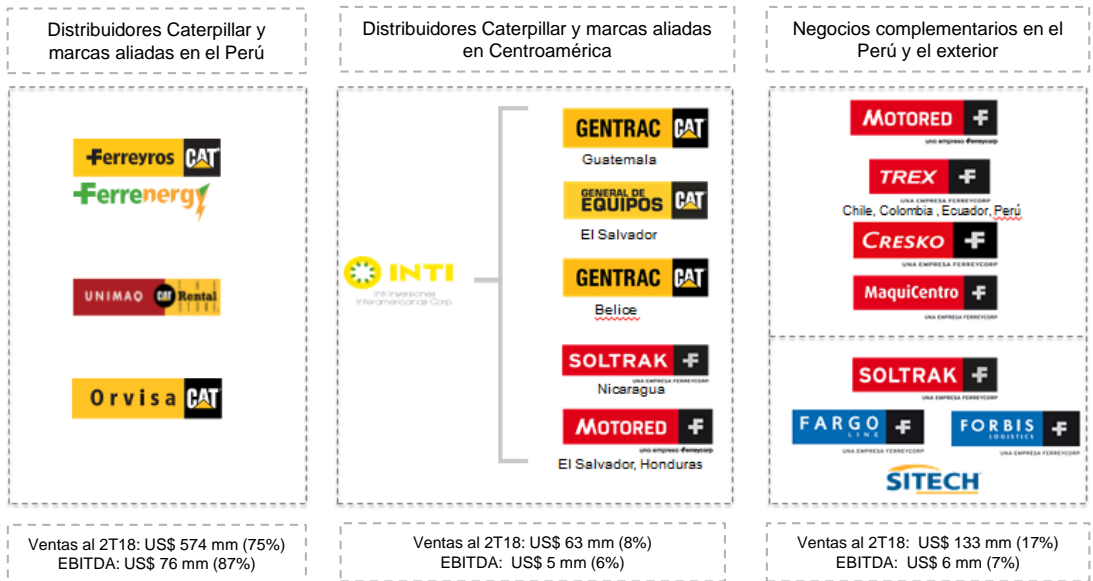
Distribuidores Caterpillar y marcas aliadas en el Perú

Distribuidores Caterpillar y marcas aliadas en Centroamérica

Negocios complementarios en el Perú y el exterior

Ferreyros CAT
Ferrenergy

UNIMAQ CAT Rental

Orvisa CAT

INTI
Inti Inversiones Interamericanas Corp.

GENTRAC CAT
Guatemala

GENERAL DE EQUIPOS CAT
El Salvador

GENTRAC CAT
Belice

SOLTRAK
UNA EMPRESA FERREYCORP
Nicaragua

MOTORED
una empresa ferreycorp
El Salvador, Honduras

MOTORED
una empresa ferreycorp

TREX
UNA EMPRESA FERREYCORP
Chile, Colombia , Ecuador, Perú

CRESKO
UNA EMPRESA FERREYCORP

MaquiCentro
UNA EMPRESA FERREYCORP

SOLTRAK
UNA EMPRESA FERREYCORP

FARGO LINE
UNA EMPRESA FERREYCORP

FORBIS LOGISTICS
UNA EMPRESA FERREYCORP

SITECH

Ventas al 2T18: US$ 574 mm (75%)
EBITDA: US$ 76 mm (87%)

Ventas al 2T18: US$ 63 mm (8%)
EBITDA: US$ 5 mm (6%)

Ventas al 2T18: US$ 133 mm (17%)
EBITDA: US$ 6 mm (7%)